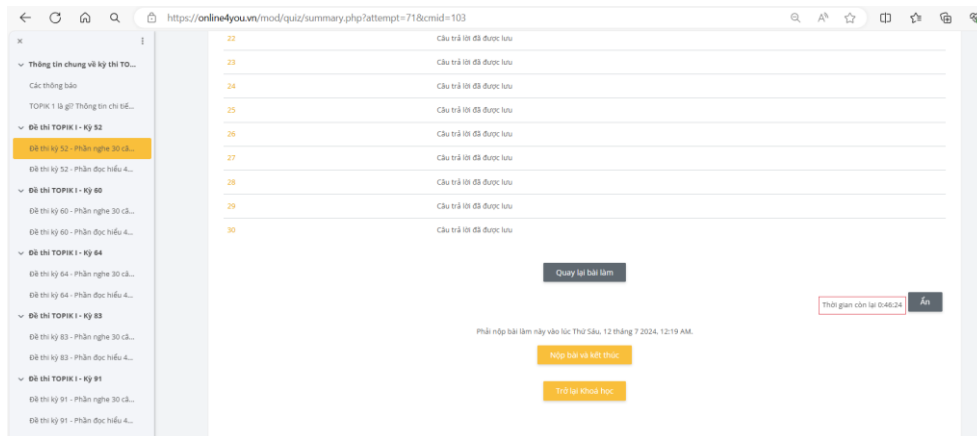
https://online4you.vn/mod/quiz/summary.php?attempt=71&cmid=103

×

Thông tin chung về kỳ thi TO...
Các thông báo
TOPIK 1 là gì? Thông tin chi tiế...
Đề thi TOPIK I - Kỳ 52
Đề thi kỳ 52 - Phần nghe 30 câ...
Đề thi kỳ 52 - Phần đọc hiểu 4...
Đề thi TOPIK I - Kỳ 60
Đề thi kỳ 60 - Phần nghe 30 câ...
Đề thi kỳ 60 - Phần đọc hiểu 4...
Đề thi TOPIK I - Kỳ 64
Đề thi kỳ 64 - Phần nghe 30 câ...
Đề thi kỳ 64 - Phần đọc hiểu 4...
Đề thi TOPIK I - Kỳ 83
Đề thi kỳ 83 - Phần nghe 30 câ...
Đề thi kỳ 83 - Phần đọc hiểu 4...
Đề thi TOPIK I - Kỳ 91
Đề thi kỳ 91 - Phần nghe 30 câ...
Đề thi kỳ 91 - Phần đọc hiểu 4...

| | |
|---|---|
| 22 | Câu trả lời đã được lưu |
| 23 | Câu trả lời đã được lưu |
| 24 | Câu trả lời đã được lưu |
| 25 | Câu trả lời đã được lưu |
| 26 | Câu trả lời đã được lưu |
| 27 | Câu trả lời đã được lưu |
| 28 | Câu trả lời đã được lưu |
| 29 | Câu trả lời đã được lưu |
| 30 | Câu trả lời đã được lưu |

Quay lại bài làm

Thời gian còn lại 0:46:24 Ẩn

Phải nộp bài làm này vào lúc Thứ Sáu, 12 tháng 7 2024, 12:19 AM.

Nộp bài và kết thúc

Trở lại Khoá học